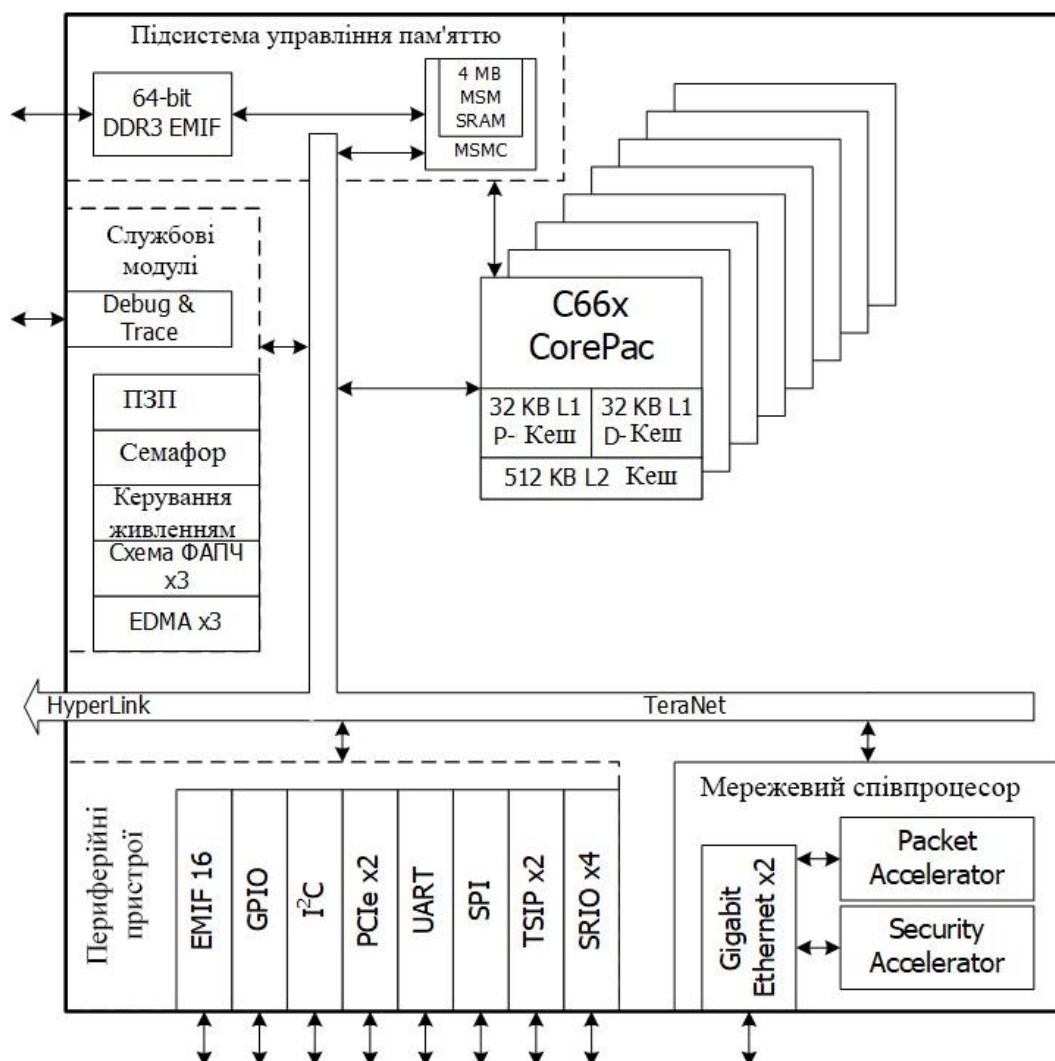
Підсистема управління пам'яттю

64-bit DDR3 EMIF

4 MB MSM SRAM

MSMC

Службові модулі

Debug & Trace

ПЗП

Семафор

Керування живленням

Схема ФАПЧ x3

EDMA x3

C66x CorePac

32 KB L1 P- Кеш

32 KB L1 D- Кеш

512 KB L2 Кеш

HyperLink

TeraNet

Периферійні пристрої

EMIF 16

GPIO

I$^2$C

PCIe x2

UART

SPI

TSIP x2

SRIO x4

Мережевий співпроцесор

Gigabit Ethernet x2

Packet Accelerator

Security Accelerator